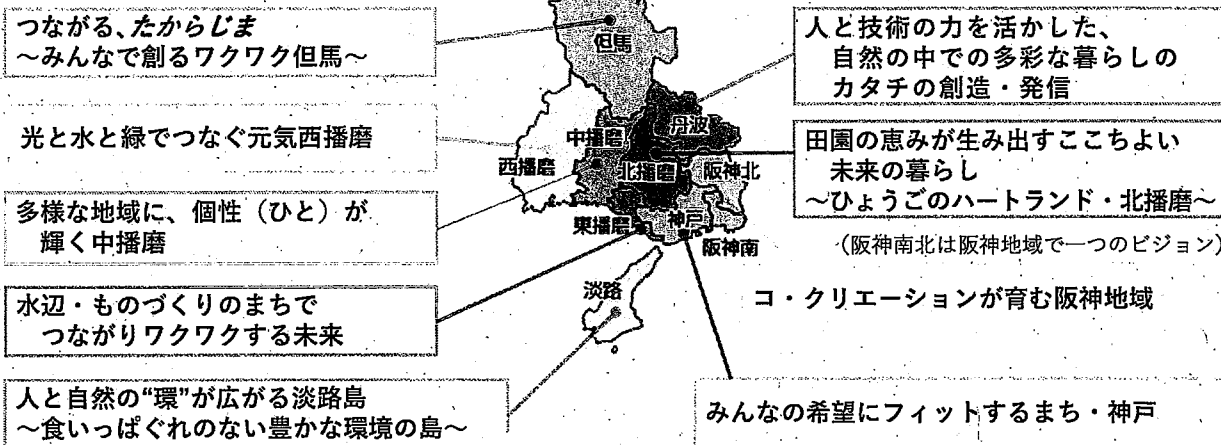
つながる、たからじま
～みんなで創るワクワク但馬～

光と水と緑でつなぐ元気西播磨

多様な地域に、個性（ひと）が輝く中播磨

水辺・ものづくりのまちで つながりワクワクする未来

人と自然の"環"が広がる淡路島
～食いっぱぐれのない豊かな環境の島～

但馬

丹波

中播磨

西播磨

北播磨

阪神北

東播磨

神戸

阪神南

淡路

人と技術の力を活かした、自然の中での多彩な暮らしのカタチの創造・発信

田園の恵みが生み出すここちよい未来の暮らし
～ひょうごのハートランド・北播磨～

（阪神南北は阪神地域で一つのビジョン）

コ・クリエーションが育む阪神地域

みんなの希望にフィットするまち・神戸